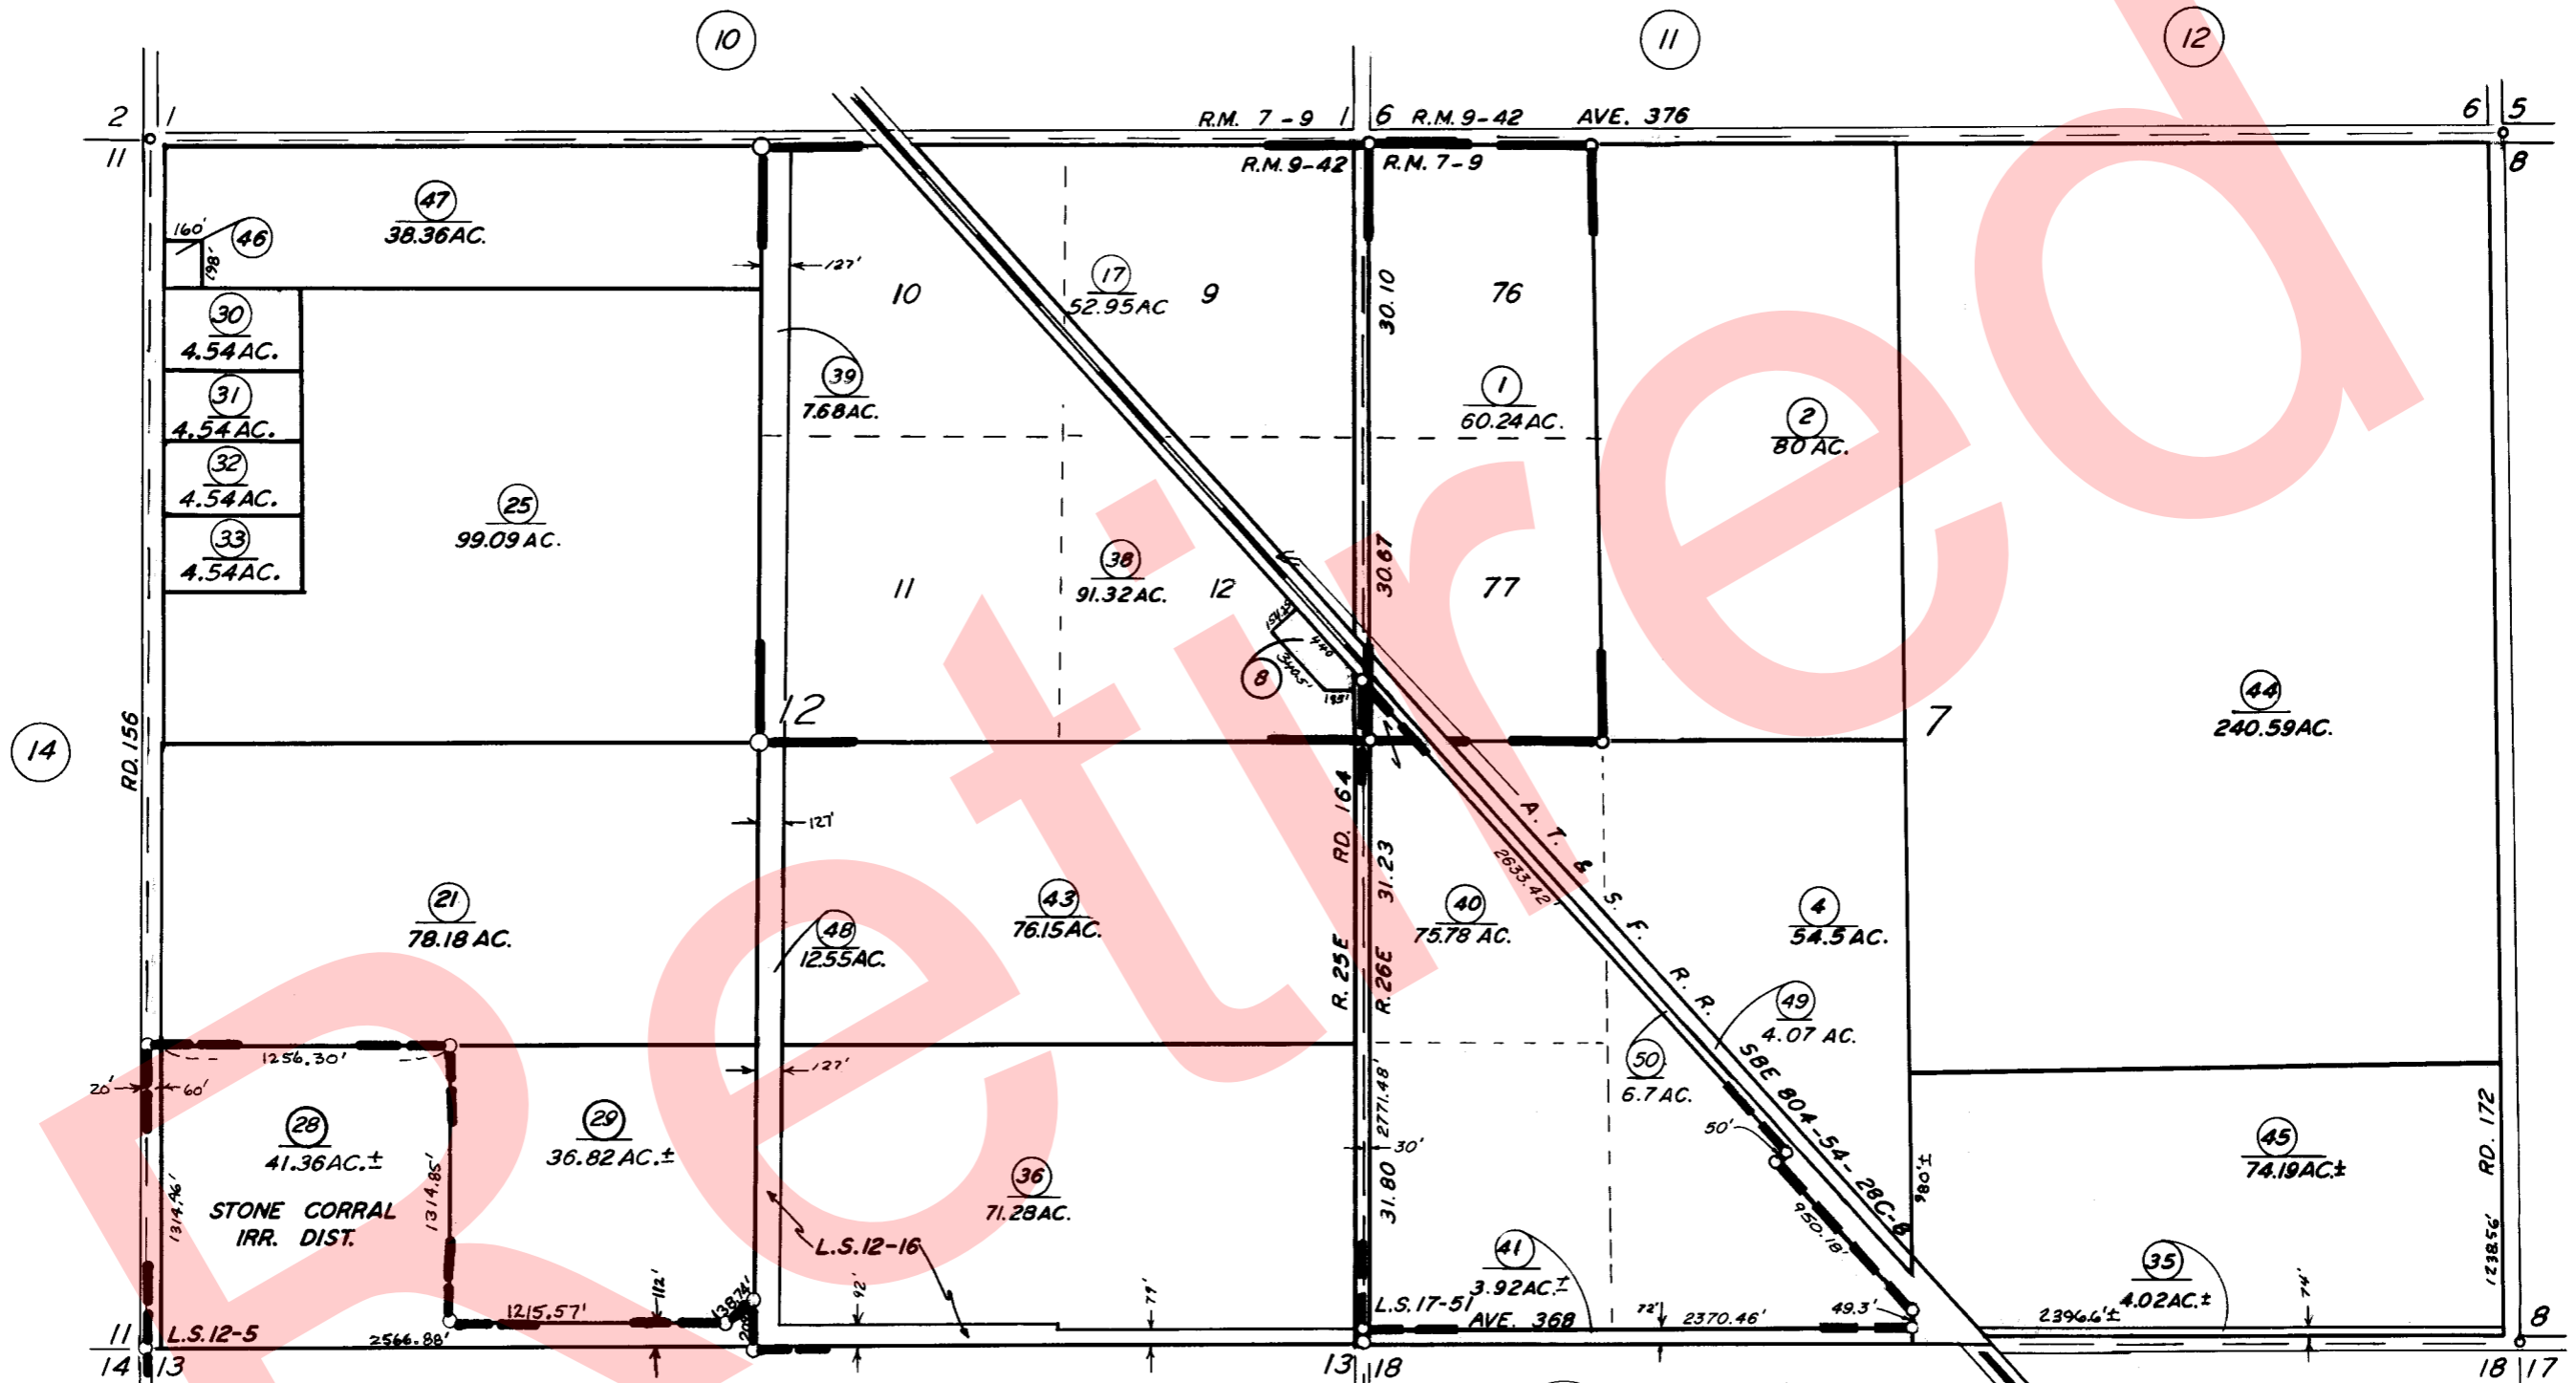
10
11
12
2
1
11
R.M. 7 - 9
1
6
R.M. 9-42
AVE. 376
6
5
8
R.M. 9-42
R.M. 7-9
47
38.36AC.
160'
46
198'
127'
10
17
52.95AC
9
30.10
76
30
4.54AC.
31
4.54AC.
32
4.54AC.
33
4.54AC.
25
99.09AC.
39
7.68AC.
1
60.24AC.
2
80AC.
38
91.32AC.
11
12
30.67
77
8
44
240.59AC.
7
14
RD. 156
12
127'
RD. 164
31.23
A. T. & S. F. R. R.
2633.42'
21
78.18 AC.
43
76.15AC.
48
12.55AC.
40
75.78 AC.
4
54.5AC.
R. 25E
R. 26E
49
4.07 AC.
50
6.7AC.
SBE 804-54-28C-8
20'
60'
1256.30'
127'
28
41.36AC.±
29
36.82AC.±
2771.48'
30'
50'
980'±
45
74.19AC.±
RD. 172
STONE CORRAL
IRR. DIST.
1314.96'
1314.85'
36
71.28AC.
31.80
950.18'
L.S.12-16
41
3.92AC.±
35
4.02AC.±
1238.56'
L.S.17-51
AVE. 368
112'
92'
77'
72'
2370.46'
49.3'
2396.6'±
74'
11
L.S.12-5
1215.57'
1387.4'
2566.88'
14
13
13
18
18
17
8